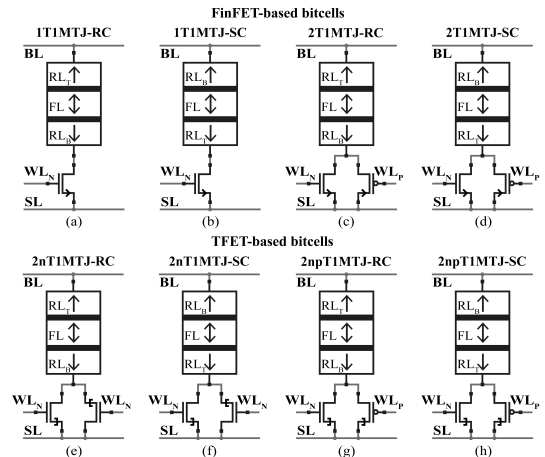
FinFET-based bitcells

1T1MTJ-RC

BL

$RL_T$

FL

$RL_B$

$WL_N$

SL

(a)

1T1MTJ-SC

BL

$RL_B$

FL

$RL_T$

$WL_N$

SL

(b)

2T1MTJ-RC

BL

$RL_T$

FL

$RL_B$

$WL_N$

$WL_P$

SL

(c)

2T1MTJ-SC

BL

$RL_B$

FL

$RL_T$

$WL_N$

$WL_P$

SL

(d)

TFET-based bitcells

2nT1MTJ-RC

BL

$RL_T$

FL

$RL_B$

$WL_N$

$WL_N$

SL

(e)

2nT1MTJ-SC

BL

$RL_B$

FL

$RL_T$

$WL_N$

$WL_N$

SL

(f)

2npT1MTJ-RC

BL

$RL_T$

FL

$RL_B$

$WL_N$

$WL_P$

SL

(g)

2npT1MTJ-SC

BL

$RL_B$

FL

$RL_T$

$WL_N$

$WL_P$

SL

(h)